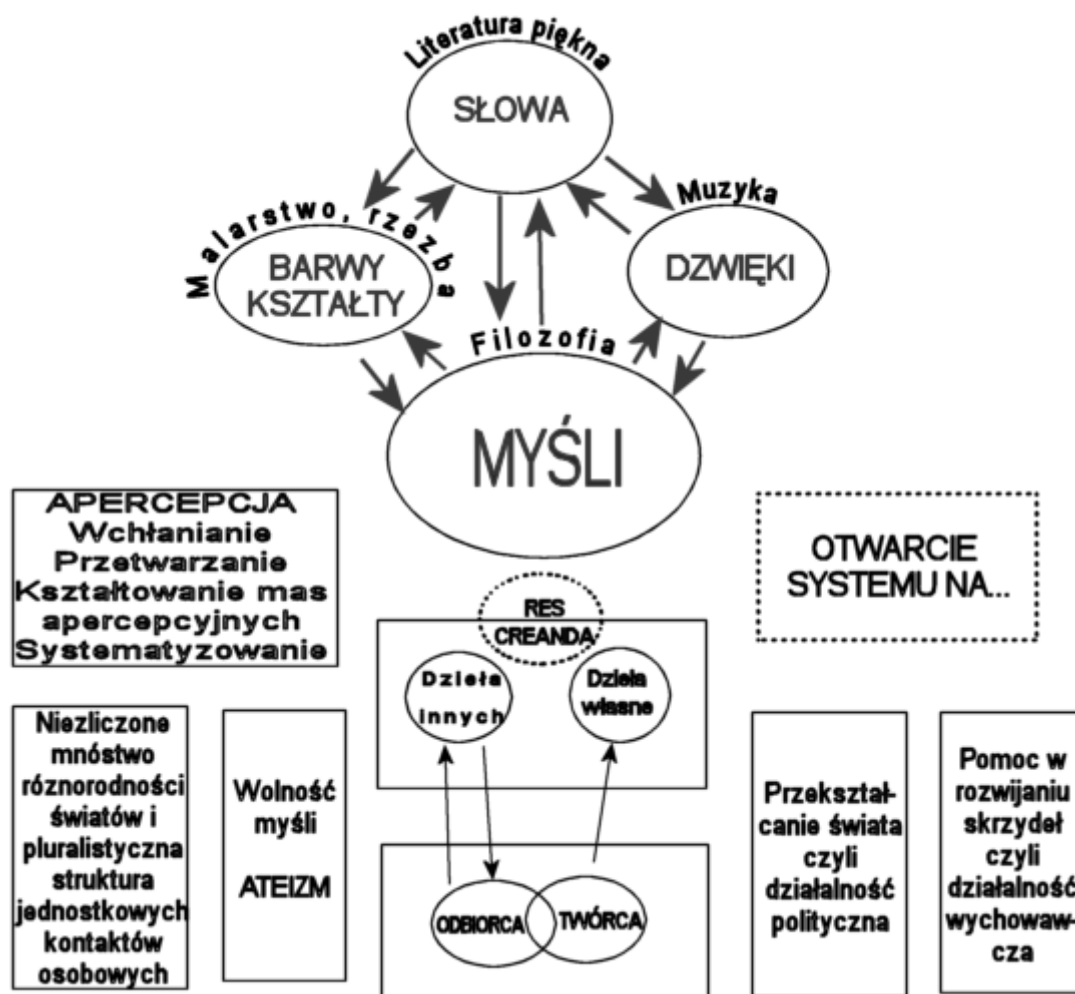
Literatura piękna

SŁOWA

Muzyka

Malarstwo, rzezba

BARWY KSZTAŁTY

DZWIĘKI

Filozofia

MYŚLI

APERCEPCJA
Wchłanianie
Przetwarzanie
Kształtowanie mas apercepcyjnych
Systematyzowanie

OTWARCIE SYSTEMU NA...

RES CREANDA

Dzieła innych

Dzieła własne

Niezliczone mnóstwo różnorodności światów i pluralistyczna struktura jednostkowych kontaktów osobowych

Wolność myśli

ATEIZM

ODBIORCA

TWÓRCA

Przekształcanie świata czyli działalność polityczna

Pomoc w rozwijaniu skrzydeł czyli działalność wychowawcza